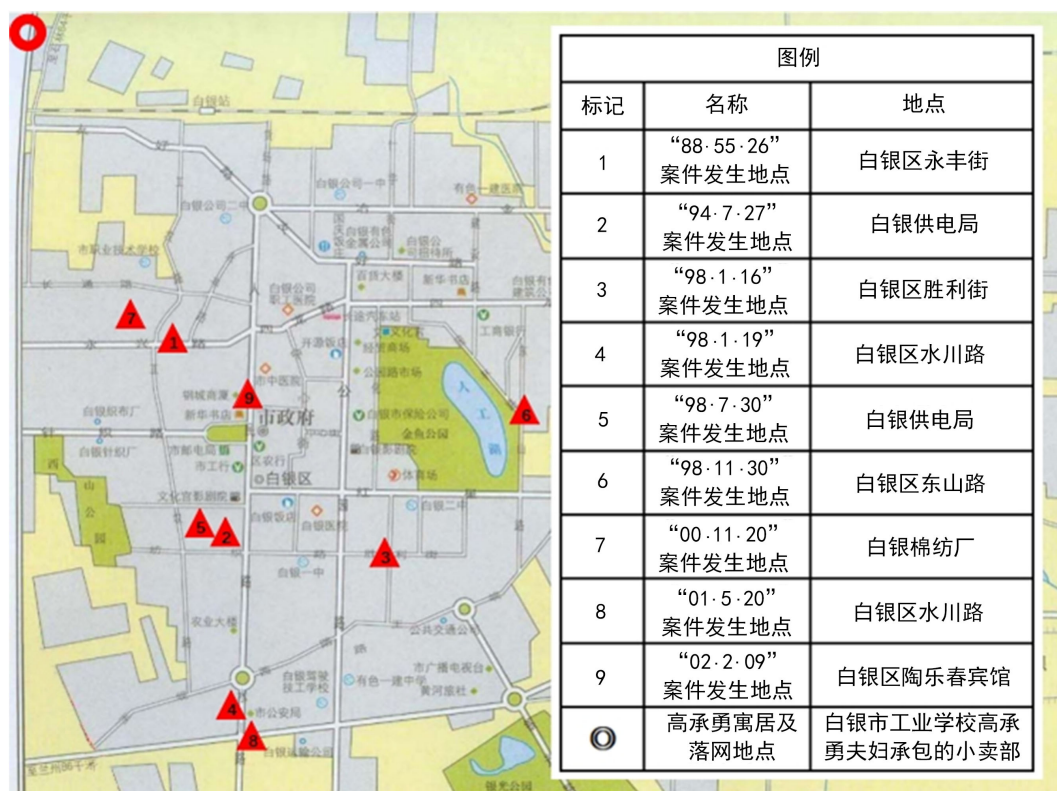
| 图例 | | |
|---|---|---|
| 标记 | 名称 | 地点 |
| 1 | “88·55·26”案件发生地点 | 白银区永丰街 |
| 2 | “94·7·27”案件发生地点 | 白银供电局 |
| 3 | “98·1·16”案件发生地点 | 白银区胜利街 |
| 4 | “98·1·19”案件发生地点 | 白银区水川路 |
| 5 | “98·7·30”案件发生地点 | 白银供电局 |
| 6 | “98·11·30”案件发生地点 | 白银区东山路 |
| 7 | “00·11·20”案件发生地点 | 白银棉纺厂 |
| 8 | “01·5·20”案件发生地点 | 白银区水川路 |
| 9 | “02·2·09”案件发生地点 | 白银区陶乐春宾馆 |
| | 高承勇寓居及落网地点 | 白银市工业学校高承勇夫妇承包的小卖部 |

白银站
白银公司一中
有色一建医院
白银公司二中
市职业技术学校
白银公司
百货大楼
新华书店
白银公司职工医院
汽车站
开源饭店
文化宫
市中医院
公园路市场
工商银行
人工湖
钢城商厦
新华书店
市政府
白银织布厂
白银市保险公司
金鱼公园
白银针织厂
市邮电局
市工行
农行
白银区
体育场
西山公园
文化宫影剧院
白银饭店
白银医院
白银二中
白银一中
农业大楼
公共交通公司
市广播电视台
白银驾驶技工学校
有色一建中学
黄河旅社
市公安局
白银运输公司
1
2
3
4
5
6
7
8
9